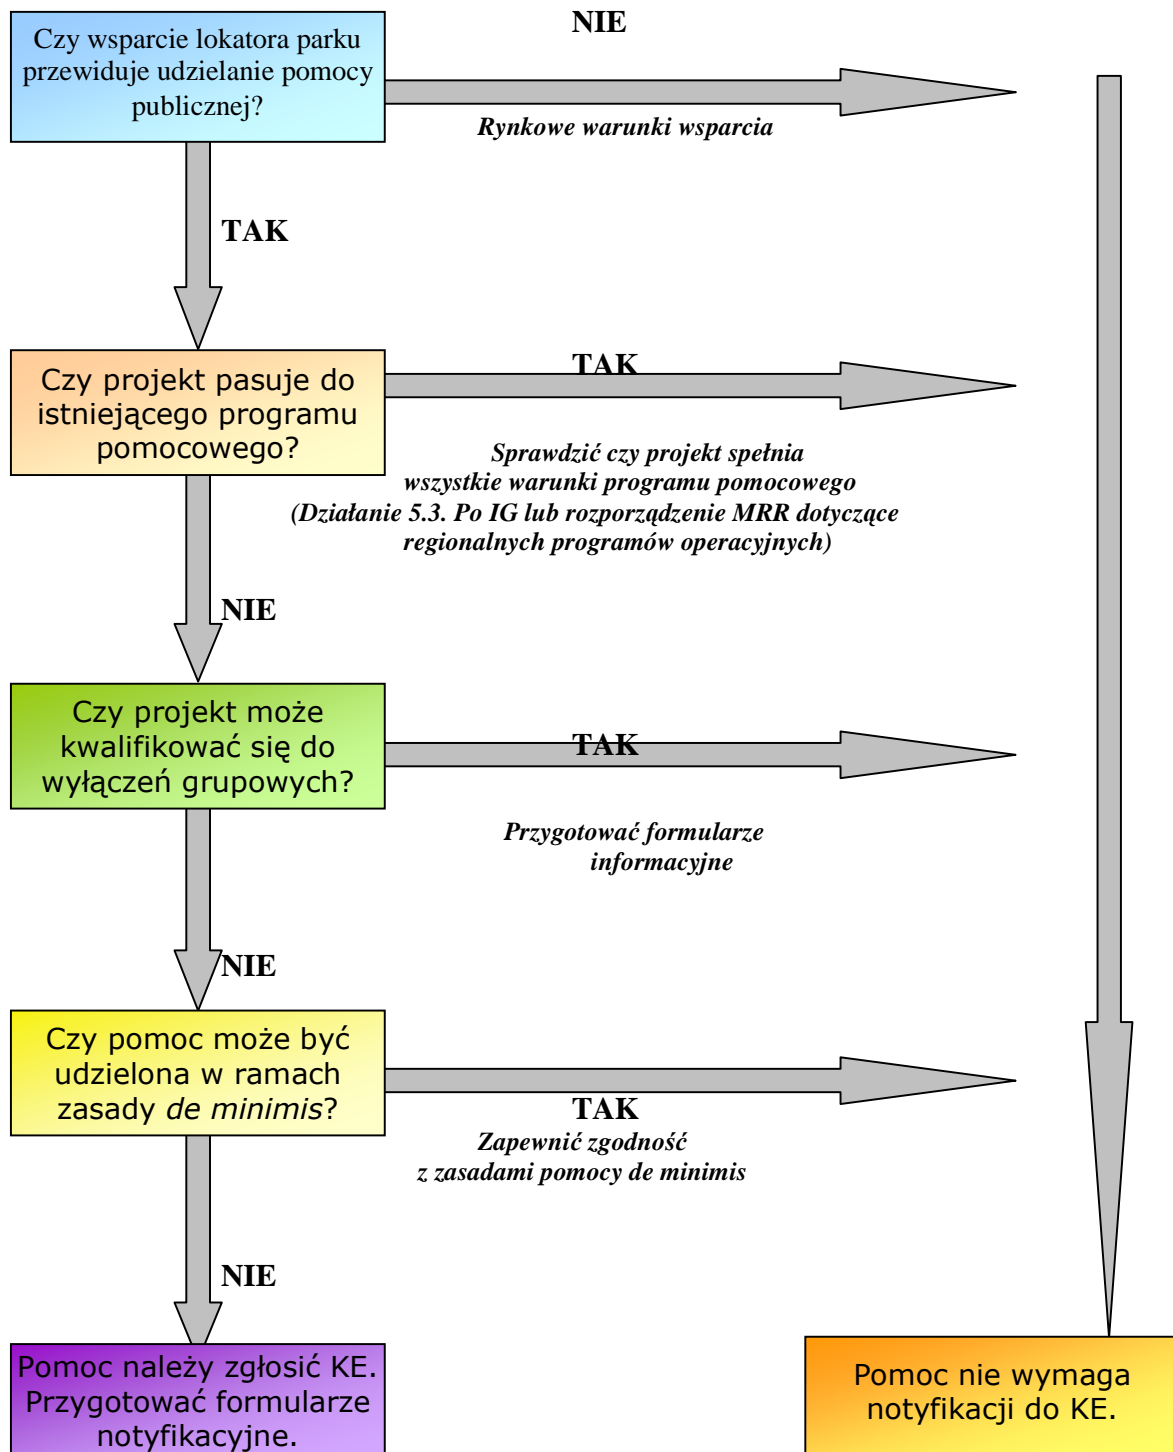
Czy wsparcie lokatora parku przewiduje udzielanie pomocy publicznej?

NIE

Rynkowe warunki wsparcia

TAK

Czy projekt pasuje do istniejącego programu pomocowego?

TAK

Sprawdzić czy projekt spełnia wszystkie warunki programu pomocowego (Działanie 5.3. Po IG lub rozporządzenie MRR dotyczące regionalnych programów operacyjnych)

NIE

Czy projekt może kwalifikować się do wyłączeń grupowych?

TAK

Przygotować formularze informacyjne

NIE

Czy pomoc może być udzielona w ramach zasady *de minimis*?

TAK

Zapewnić zgodność z zasadami pomocy de minimis

NIE

Pomoc należy zgłosić KE. Przygotować formularze notyfikacyjne.

Pomoc nie wymaga notyfikacji do KE.